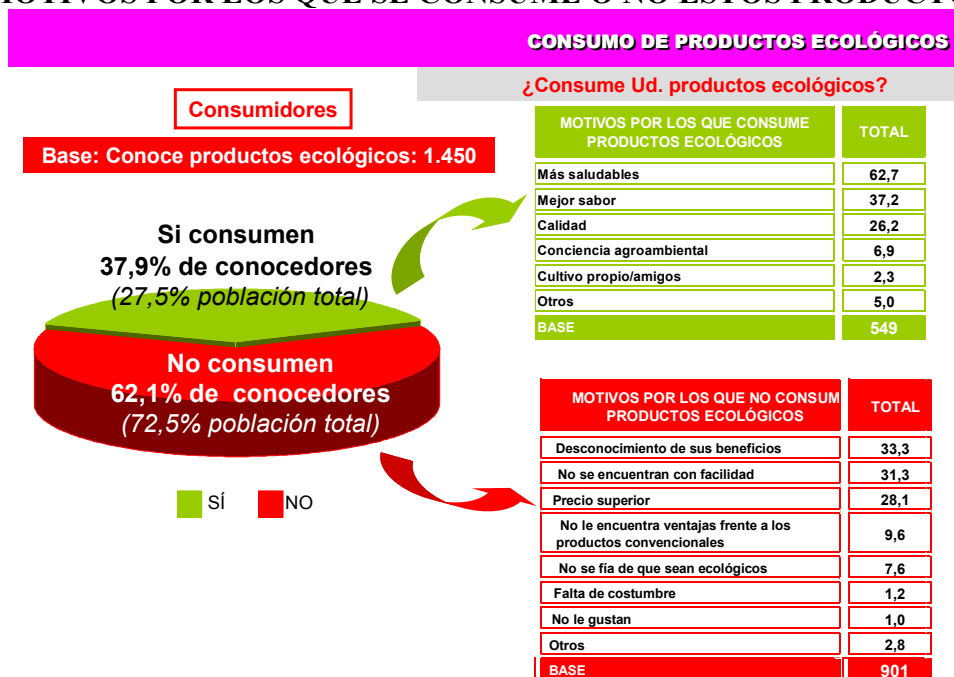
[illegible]OTIVOS POR LOS QUE SE CONSUME O NO ESTOS PRODUC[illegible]

CONSUMO DE PRODUCTOS ECOLÓGICOS

¿Consume Ud. productos ecológicos?

Consumidores

Base: Conoce productos ecológicos: 1.450

Si consumen
37,9% de conocedores
(27,5% población total)

No consumen
62,1% de conocedores
(72,5% población total)

SÍ NO

| MOTIVOS POR LOS QUE CONSUME PRODUCTOS ECOLÓGICOS | TOTAL |
|---|---|
| Más saludables | 62,7 |
| Mejor sabor | 37,2 |
| Calidad | 26,2 |
| Conciencia agroambiental | 6,9 |
| Cultivo propio/amigos | 2,3 |
| Otros | 5,0 |
| BASE | 549 |

| MOTIVOS POR LOS QUE NO CONSUM PRODUCTOS ECOLÓGICOS | TOTAL |
|---|---|
| Desconocimiento de sus beneficios | 33,3 |
| No se encuentran con facilidad | 31,3 |
| Precio superior | 28,1 |
| No le encuentra ventajas frente a los productos convencionales | 9,6 |
| No se fía de que sean ecológicos | 7,6 |
| Falta de costumbre | 1,2 |
| No le gustan | 1,0 |
| Otros | 2,8 |
| BASE | 901 |